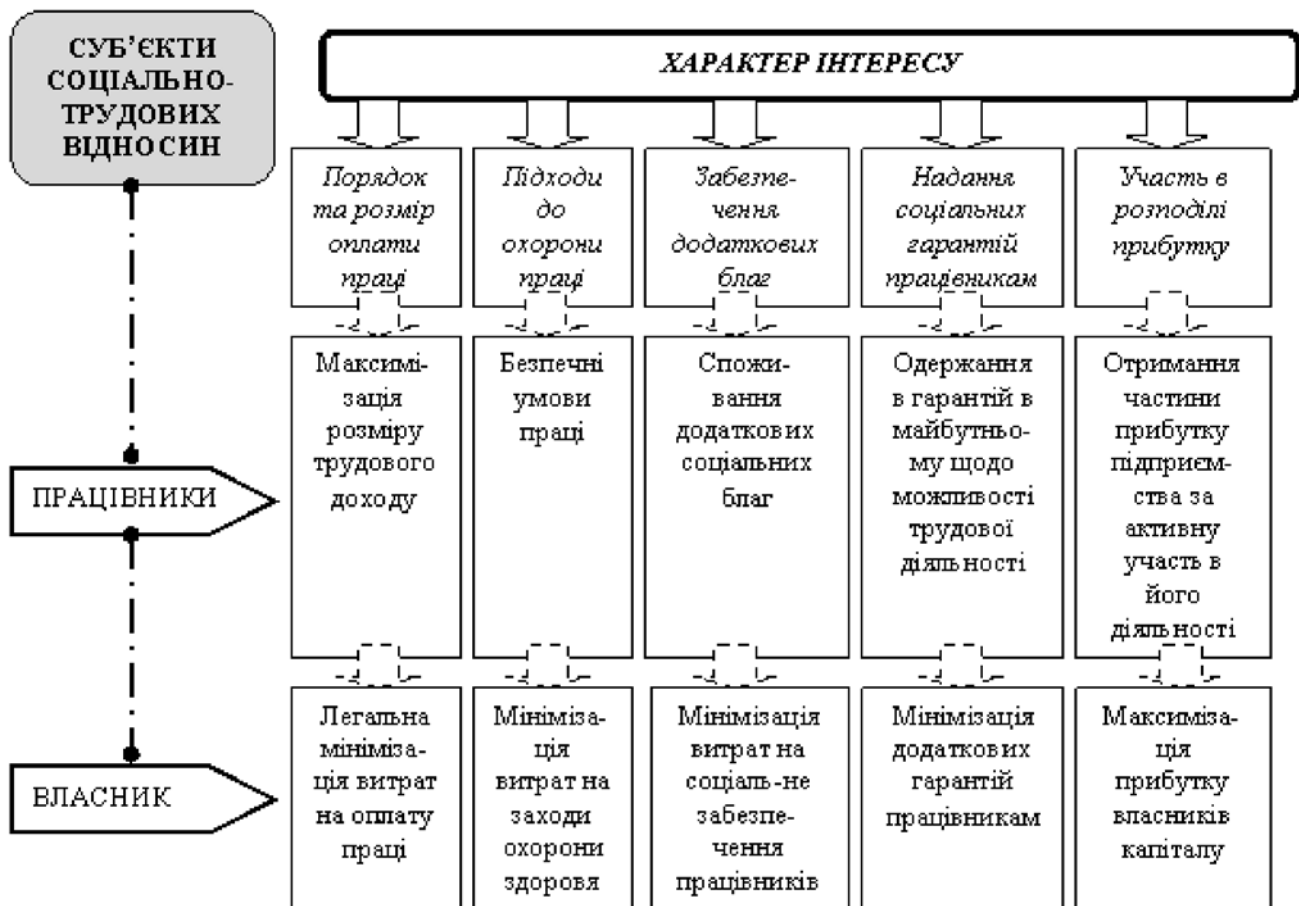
СУБ'ЄКТИ СОЦІАЛЬНО-ТРУДОВИХ ВІДНОСИН

ХАРАКТЕР ІНТЕРЕСУ

Порядок та розмір оплати праці

Підходи до охорони праці

Забезпечення додаткових благ

Надання соціальних гарантій працівникам

Участь в розподілі прибутку

ПРАЦІВНИКИ

Максимізація розміру трудового доходу

Безпечні умови праці

Споживання додаткових соціальних благ

Одержання в гарантій в майбутньому щодо можливості трудової діяльності

Отримання частини прибутку підприємства за активну участь в його діяльності

ВЛАСНИК

Легальна мінімізація витрат на оплату праці

Мінімізація витрат на заходи охорони здоровя

Мінімізація витрат на соціаль-не забезпечення працівників

Мінімізація додаткових гарантій працівникам

Максимізація прибутку власників капіталу